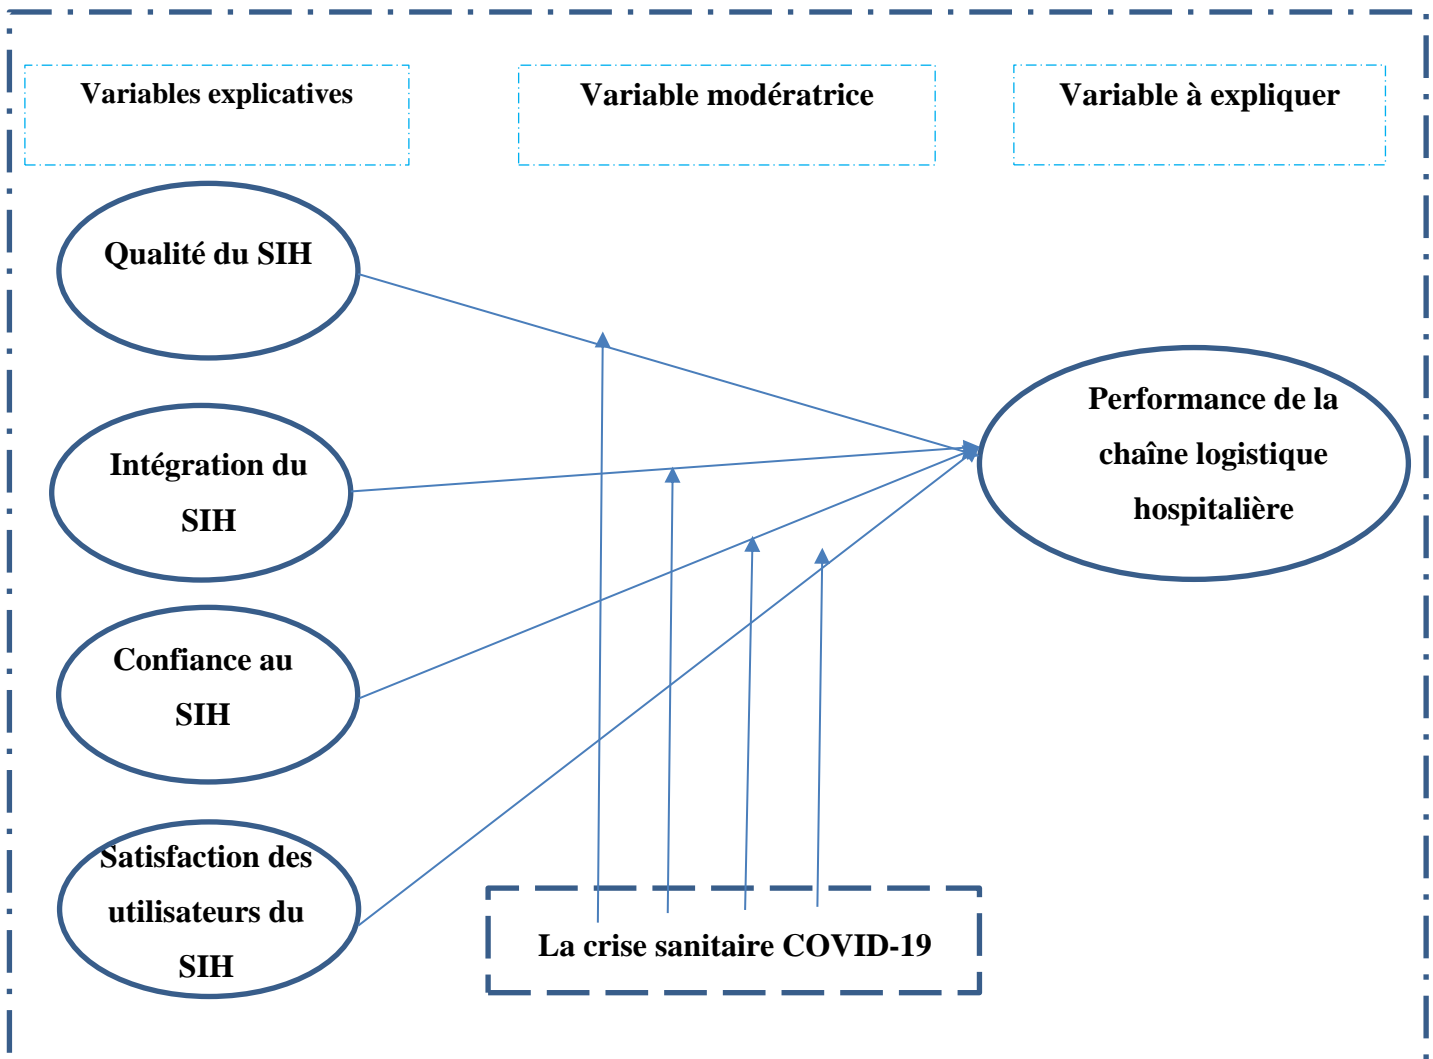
Variables explicatives

Variable modératrice

Variable à expliquer

Qualité du SIH

Intégration du SIH

Confiance au SIH

Satisfaction des utilisateurs du SIH

Performance de la chaîne logistique hospitalière

La crise sanitaire COVID-19